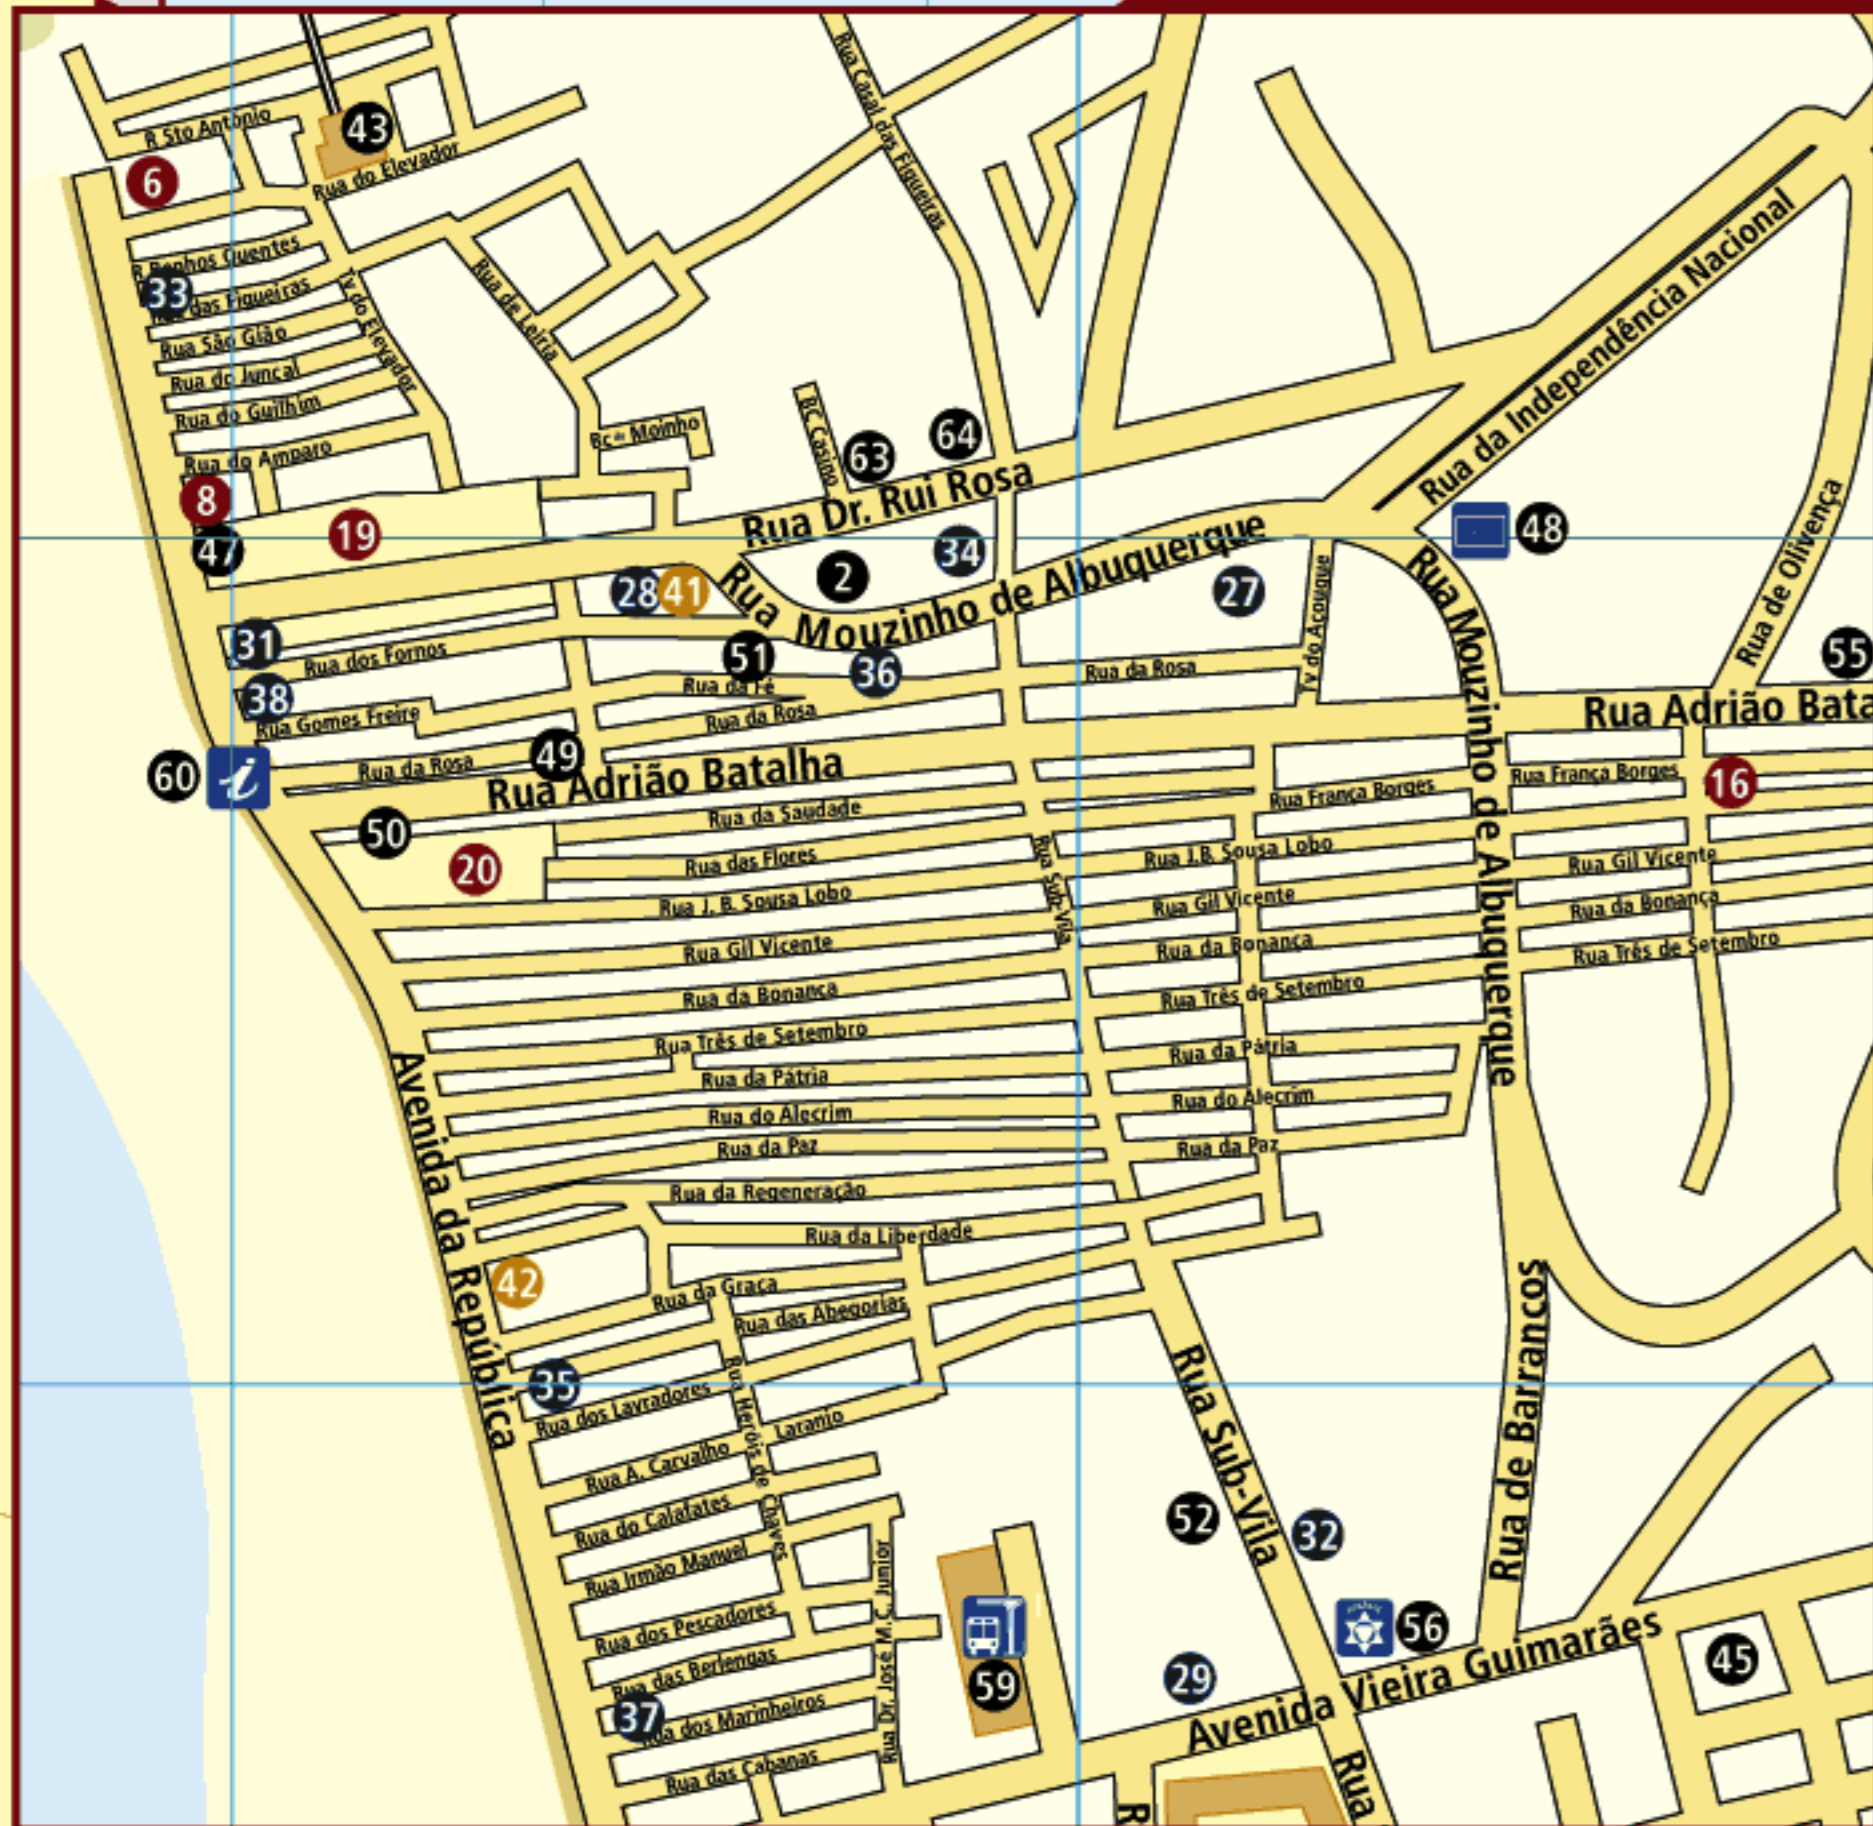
Rua Canal das Figueiras
R. Sto António
43
Rua do Elevador
6
R. Banhos Quentes
33
Rua das Figueiras
Rua São Gião
Rua do Juncal
Rua do Guilhim
Rua do Amparo
Tv. do Elevador
Rua de Leiria
Bc.º Moinho
Bc. Casino
63
64
Rua da Independência Nacional
8
19
47
Rua Dr. Rui Rosa
2
34
48
Rua Mouzinho de Albuquerque
27
Tv. do Açougue
Rua Mouzinho de Albuquerque
Rua de Olivença
28
41
31
Rua dos Fornos
51
36
Rua da Rosa
55
Rua da Fé
38
Rua Gomes Freire
Rua da Rosa
Rua Adrião Bata
60
Rua da Rosa
49
Rua Adrião Batalha
Rua França Borges
Rua França Borges
16
50
Rua da Saudade
20
Rua das Flores
Rua Sub-Vila
Rua J.B. Sousa Lobo
Rua Gil Vicente
Rua J. B. Sousa Lobo
Rua Gil Vicente
Rua Gil Vicente
Rua da Bonança
Rua da Bonança
Rua Três de Setembro
Rua da Bonança
Rua Três de Setembro
Rua Três de Setembro
Rua da Pátria
Rua da Pátria
Rua do Alecrim
Rua do Alecrim
Rua da Paz
Rua da Paz
Rua da Regeneração
Rua da Liberdade
42
Rua da Graça
Rua das Abegorias
Avenida da República
35
Rua dos Lavradores
Rua Heróis de Chaves
Laranjo
Rua A. Carvalho
Rua do Calafates
Rua Irmão Manuel
Rua dos Pescadores
Rua das Berlengas
37
Rua dos Marinheiros
Rua das Cabanas
Rua Dr. José M.C. Júnior
59
Rua Sub-Vila
52
32
29
56
Rua de Barrancos
Avenida Vieira Guimarães
45
Rua
R